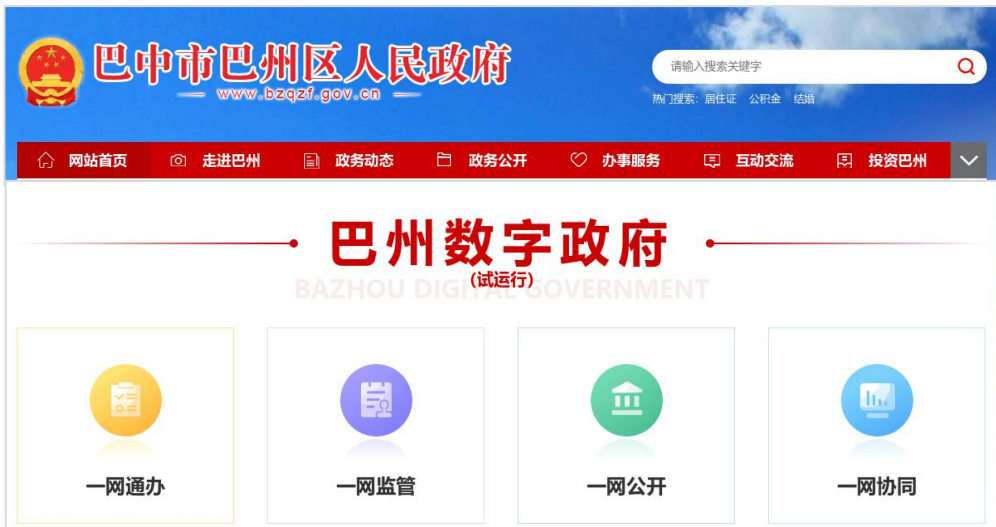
巴中市巴州区人民政府
www.bzqzf.gov.cn

请输入搜索关键字
热门搜索：居住证 公积金 结婚

网站首页 走进巴州 政务动态 政务公开 办事服务 互动交流 投资巴州

巴州数字政府
(试运行)
BAZHOU DIGITAL GOVERNMENT

一网通办

一网监管

一网公开

一网协同